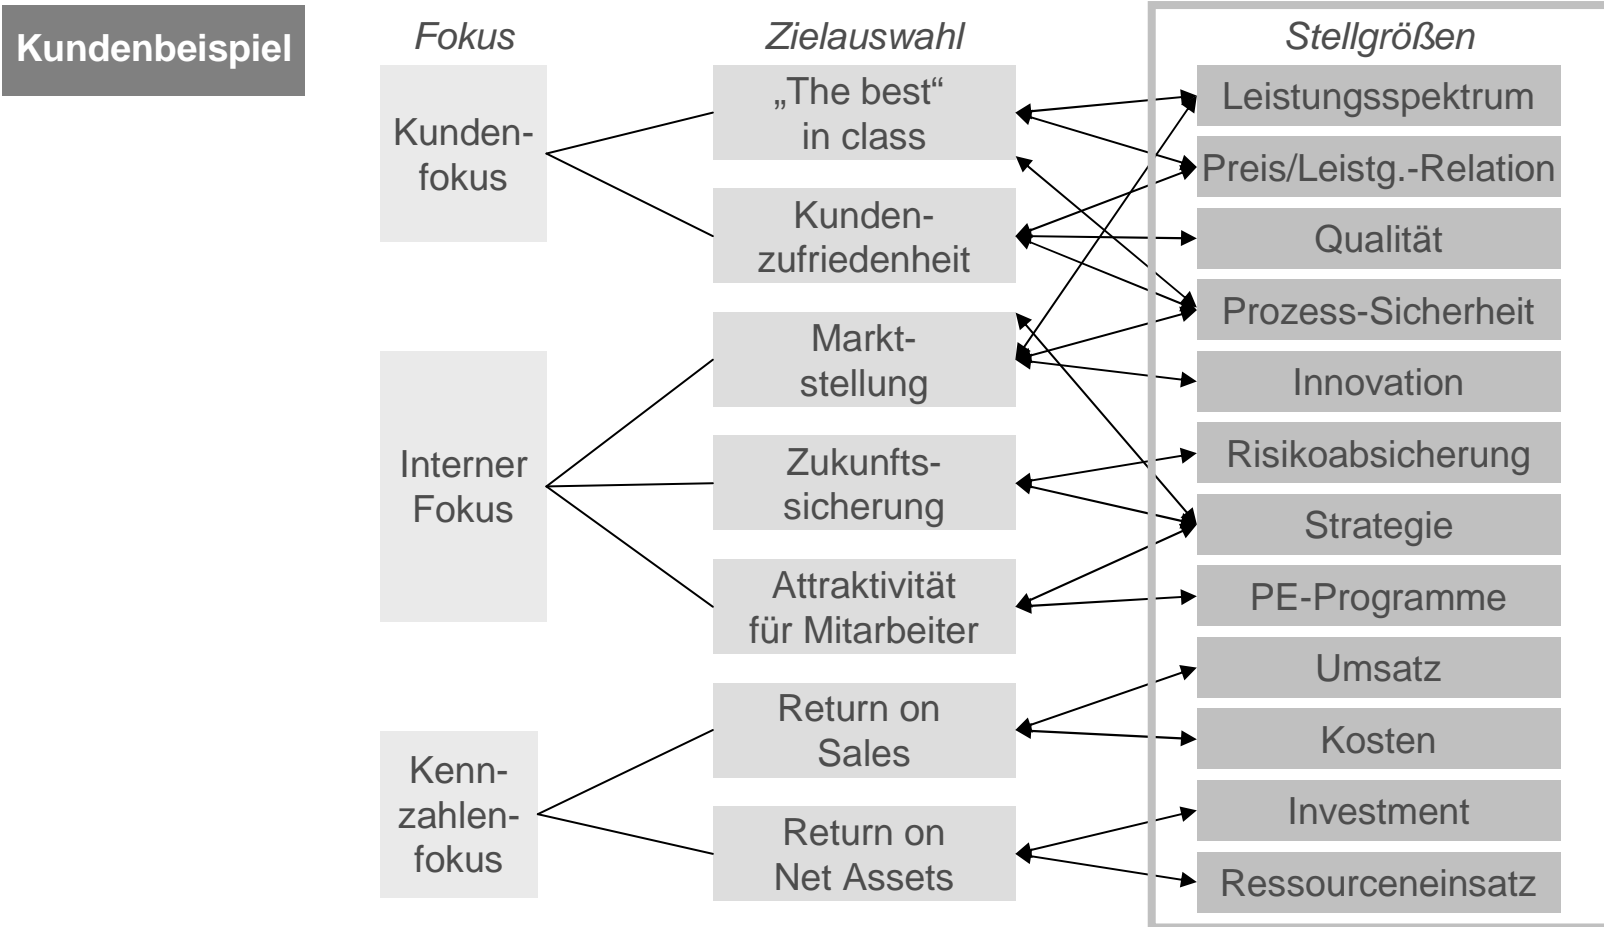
Kundenbeispiel

Fokus

Zielauswahl

Stellgrößen

Kundenfokus

Interner Fokus

Kennzahlenfokus

„The best“ in class

Kundenzufriedenheit

Marktstellung

Zukunftssicherung

Attraktivität für Mitarbeiter

Return on Sales

Return on Net Assets

Leistungsspektrum

Preis/Leistg.-Relation

Qualität

Prozess-Sicherheit

Innovation

Risikoabsicherung

Strategie

PE-Programme

Umsatz

Kosten

Investment

Ressourceneinsatz